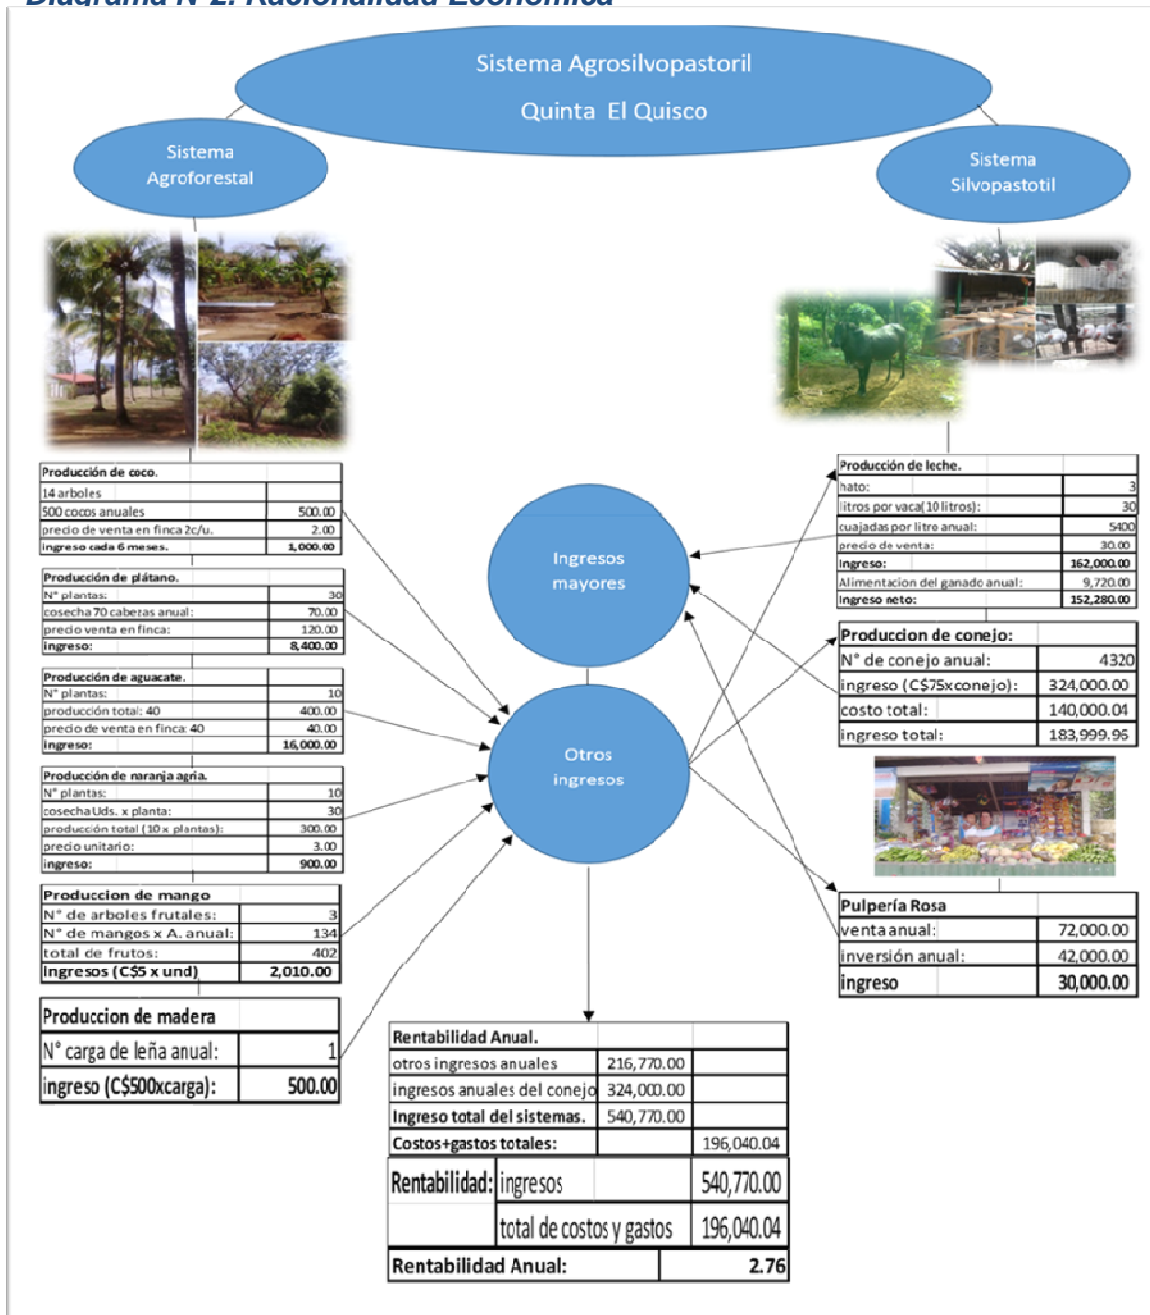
Diagrama N°2: Racionalidad Económica

Sistema Agrosilvopastoril

Quinta El Quisco

Sistema Agroforestal

Sistema Silvopastotil

| Producción de coco. | |
|---|---|
| 14 arboles | |
| 500 cocos anuales | 500.00 |
| precio de venta en finca 2c/u. | 2.00 |
| ingreso cada 6 meses. | 1,000.00 |

| Producción de plátano. | |
|---|---|
| N° plantas: | 30 |
| cosecha 70 cabezas anual: | 70.00 |
| precio venta en finca: | 120.00 |
| ingreso: | 8,400.00 |

| Producción de aguacate. | |
|---|---|
| N° plantas: | 10 |
| producción total: 40 | 400.00 |
| precio de venta en finca: 40 | 40.00 |
| ingreso: | 16,000.00 |

| Producción de naranja agria. | |
|---|---|
| N° plantas: | 10 |
| cosecha Uds. x planta: | 30 |
| producción total (10 x plantas): | 300.00 |
| precio unitario: | 3.00 |
| ingreso: | 900.00 |

| Produccion de mango | |
|---|---|
| N° de arboles frutales: | 3 |
| N° de mangos x A. anual: | 134 |
| total de frutos: | 402 |
| Ingresos (C$5 x und) | 2,010.00 |

| Produccion de madera | |
|---|---|
| N° carga de leña anual: | 1 |
| ingreso (C$500xcarga): | 500.00 |

Ingresos mayores

Otros ingresos

| Producción de leche. | |
|---|---|
| hato: | 3 |
| litros por vaca(10 litros): | 30 |
| cuajadas por litro anual: | 5400 |
| precio de venta: | 30.00 |
| ingreso: | 162,000.00 |
| Alimentación del ganado anual: | 9,720.00 |
| Ingreso neto: | 152,280.00 |

| Produccion de conejo: | |
|---|---|
| N° de conejo anual: | 4320 |
| ingreso (C$75xconejo): | 324,000.00 |
| costo total: | 140,000.04 |
| ingreso total: | 183,999.96 |

| Pulpería Rosa | |
|---|---|
| venta anual: | 72,000.00 |
| inversión anual: | 42,000.00 |
| ingreso | 30,000.00 |

| Rentabilidad Anual. | | |
|---|---|---|
| otros ingresos anuales | 216,770.00 | |
| ingresos anuales del conejo | 324,000.00 | |
| Ingreso total del sistemas. | 540,770.00 | |
| Costos+gastos totales: | | 196,040.04 |
| Rentabilidad: | ingresos | 540,770.00 |
| | total de costos y gastos | 196,040.04 |
| Rentabilidad Anual: | | 2.76 |